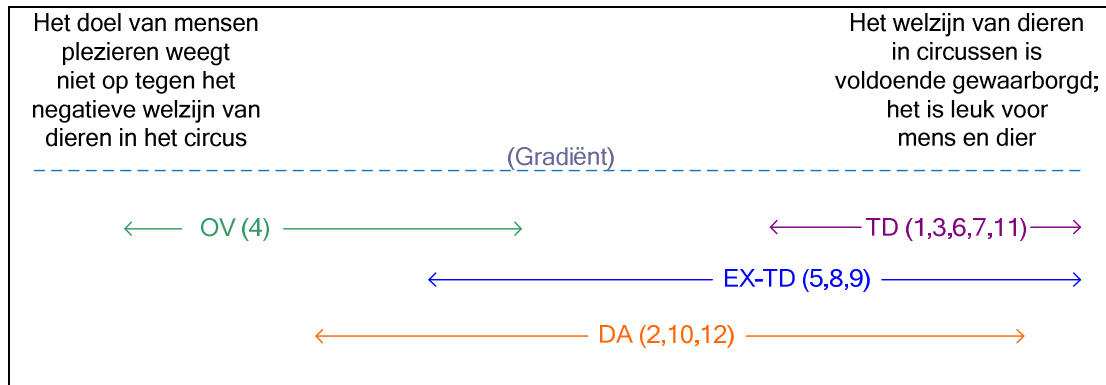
Het doel van mensen plezieren weegt niet op tegen het negatieve welzijn van dieren in het circus

Het welzijn van dieren in circussen is voldoende gewaarborgd; het is leuk voor mens en dier

(Gradiënt)

OV (4)

TD (1,3,6,7,11)

EX-TD (5,8,9)

DA (2,10,12)